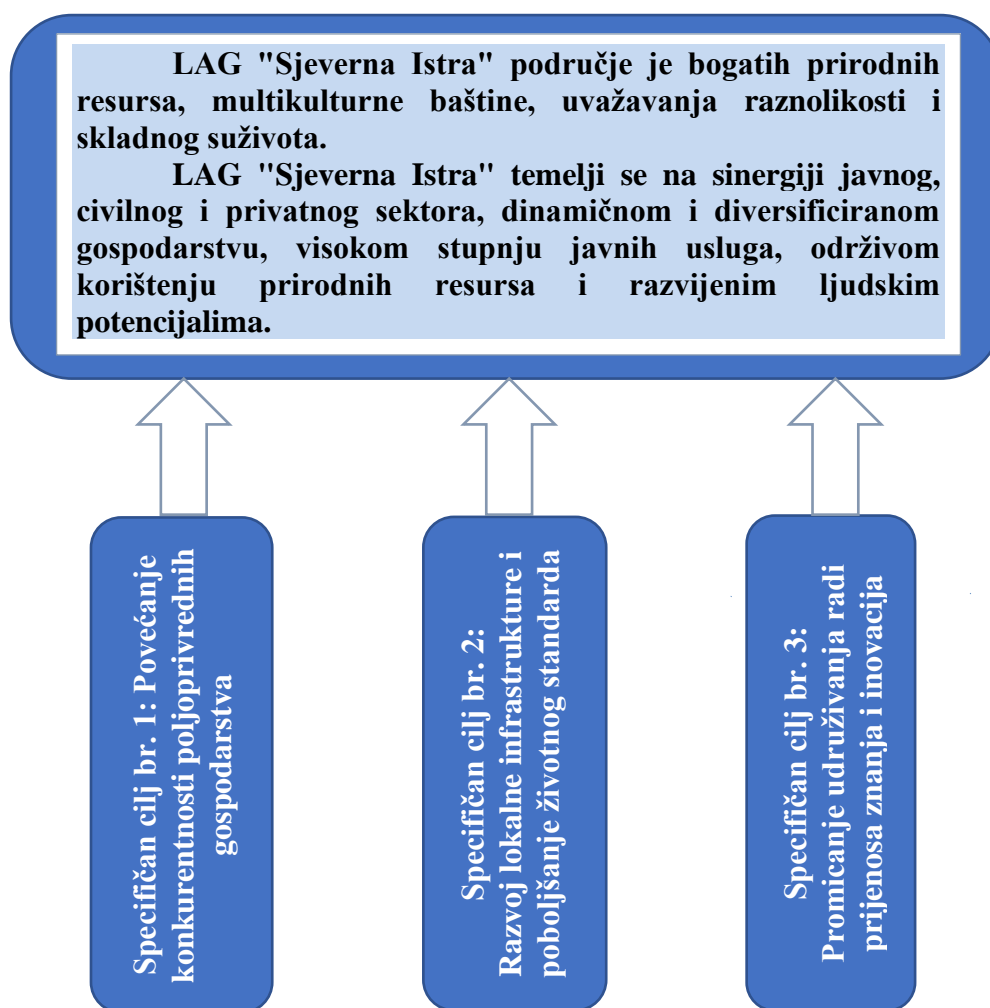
LAG "Sjeverna Istra" područje je bogatih prirodnih resursa, multikulturne baštine, uvažavanja raznolikosti i skladnog suživota.

LAG "Sjeverna Istra" temelji se na sinergiji javnog, civilnog i privatnog sektora, dinamičnom i diversificiranom gospodarstvu, visokom stupnju javnih usluga, održivom korištenju prirodnih resursa i razvijenim ljudskim potencijalima.

Specifičan cilj br. 1: Povećanje konkurentnosti poljoprivrednih gospodarstva

Specifičan cilj br. 2: Razvoj lokalne infrastrukture i poboljšanje životnog standarda

Specifičan cilj br. 3: Promicanje udruživanja radi prijenosa znanja i inovacija